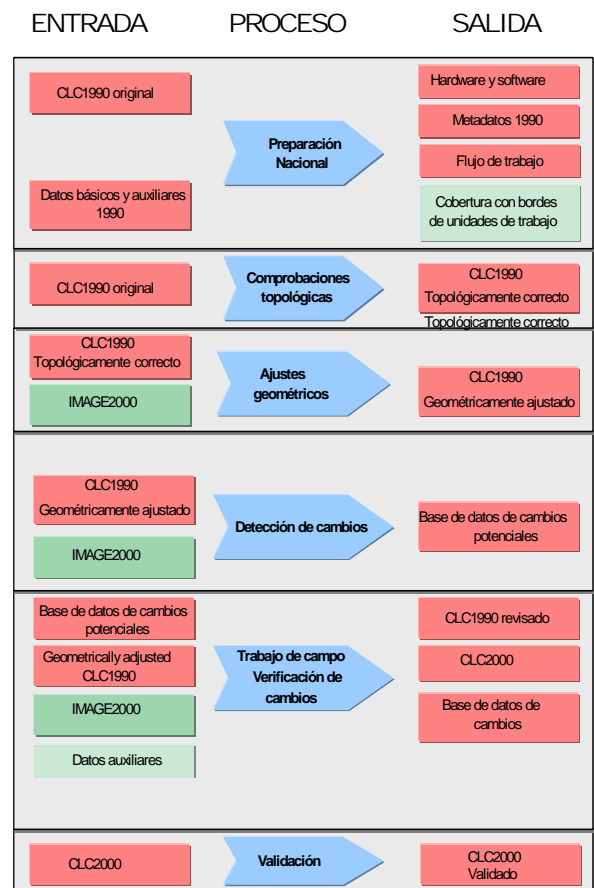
ENTRADA PROCESO SALIDA

CLC1990 original

Datos básicos y auxiliares 1990

Preparación Nacional

Hardware y software

Metadatos 1990

Flujo de trabajo

Cobertura con bordes de unidades de trabajo

CLC1990 original

Comprobaciones topológicas

CLC1990 Topológicamente correcto

Topológicamente correcto

CLC1990 Topológicamente correcto

IMAGE2000

Ajustes geométricos

CLC1990 Geométricamente ajustado

CLC1990 Geométricamente ajustado

IMAGE2000

Detección de cambios

Base de datos de cambios potenciales

Base de datos de cambios potenciales

Geometrically adjusted CLC1990

IMAGE2000

Datos auxiliares

Trabajo de campo Verificación de cambios

CLC1990 revisado

CLC2000

Base de datos de cambios

CLC2000

Validación

CLC2000 Validado